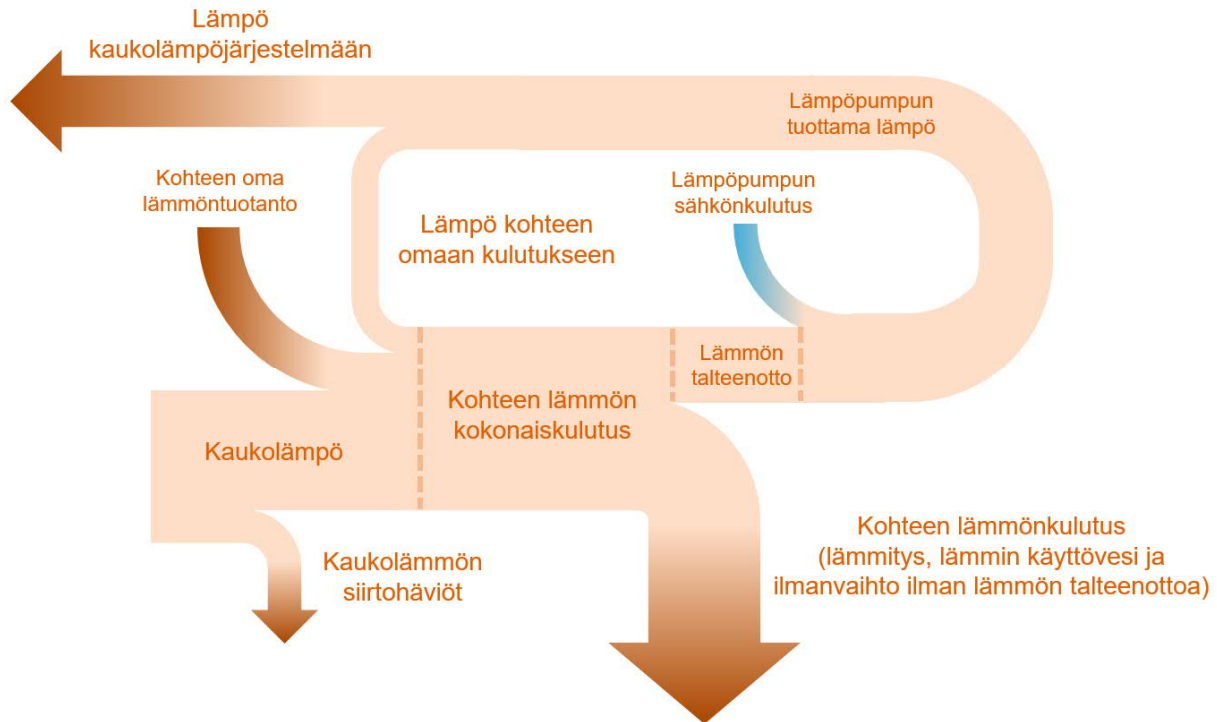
Lämpö kaukolämpöjärjestelmään

Lämpöpumpun tuottama lämpö

Kohteen oma lämmöntuotanto

Lämpöpumpun sähkönkulutus

Lämpö kohteen omaan kulutukseen

Lämmön talteenotto

Kohteen lämmön kokonaiskulutus

Kaukolämpö

Kaukolämmön siirtohäviöt

Kohteen lämmönkulutus (lämmitys, lämmin käyttövesi ja ilmanvaihto ilman lämmön talteenottoa)